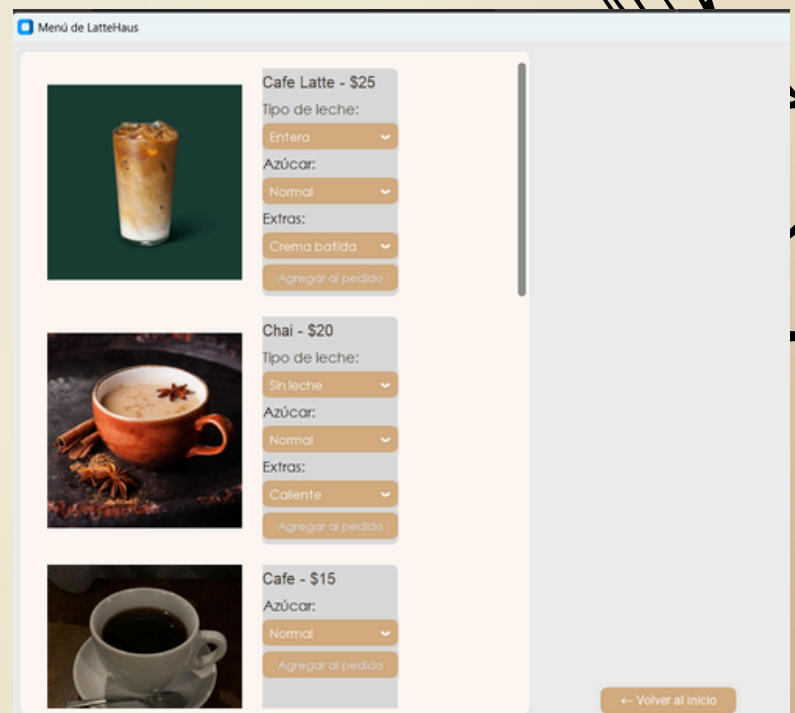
Menú de LatteHaus

Cafe Latte - $25
Tipo de leche:
Entera
Azúcar:
Normal
Extras:
Crema batida
Agregar al pedido

Chai - $20
Tipo de leche:
Sin leche
Azúcar:
Normal
Extras:
Caliente
Agregar al pedido

Cafe - $15
Azúcar:
Normal
Agregar al pedido

← Volver al inicio